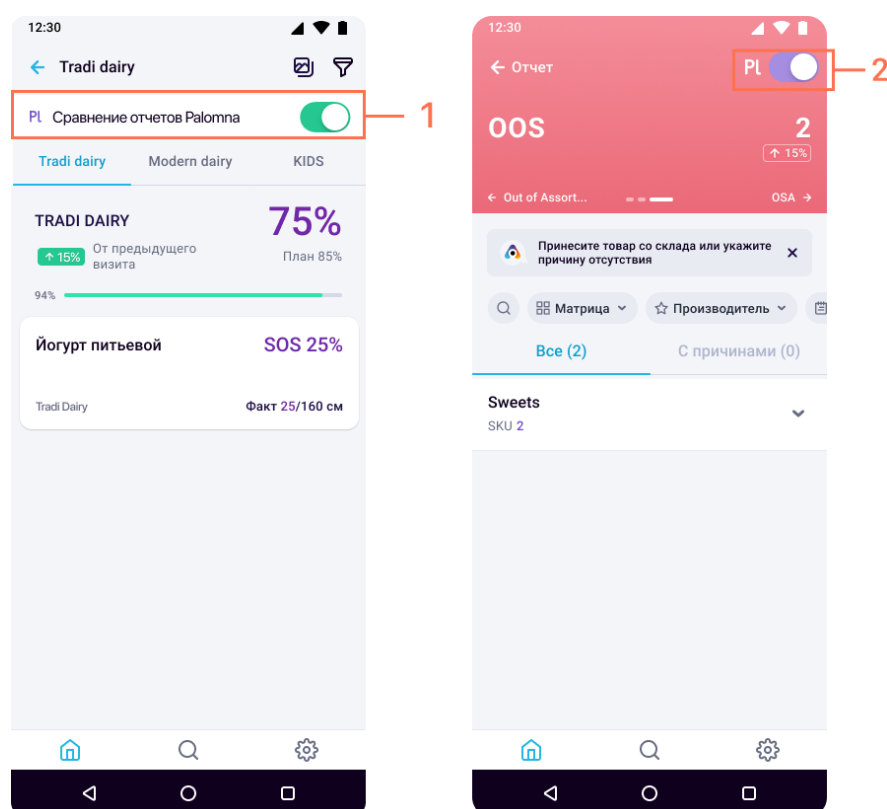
12:30

Tradi dairy

Pl Сравнение отчетов Palomna

1

Tradi dairy Modern dairy KIDS

TRADI DAIRY

75%

↑ 15% От предыдущего визита

План 85%

94%

Йогурт питьевой

SOS 25%

Tradi Dairy

Факт 25/160 см

12:30

← Отчет

Pl

2

OOS

2

↑ 15%

← Out of Assort...

OSA →

Принесите товар со склада или укажите причину отсутствия

Матрица

Производитель

Все (2)

С причинами (0)

Sweets

SKU 2